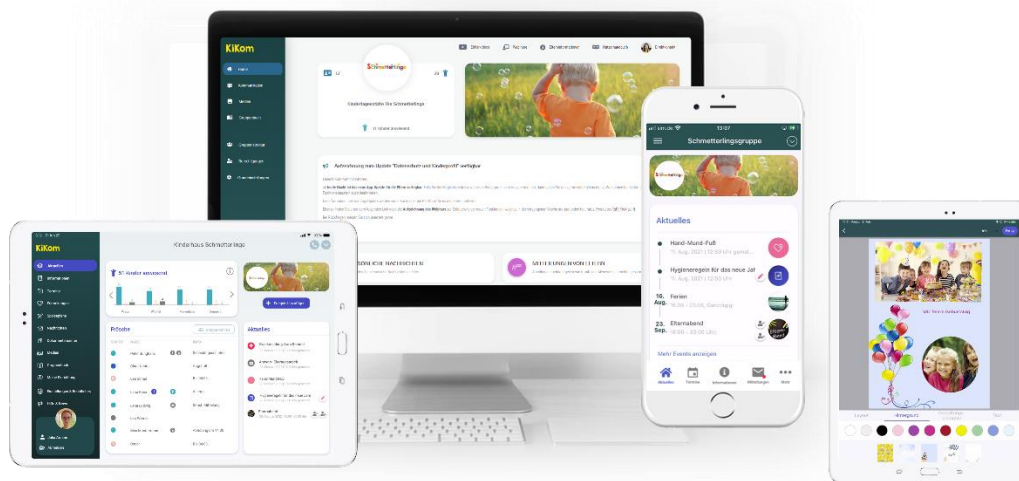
KiKom

Kindergartengruppe Schmetterlinge

Anleitung zum Update "Datenschutz und Kindergarten" verfügbar

Kinderhaus Schmetterlinge

57 Kinder anwesend

Präsenz

Aktuelles

KiKom

Schmetterlingsgruppe

13:07

Aktuelles

Hand-Mund-Fuß

Hygieneregeln für das neue Jahr

16. Aug.

Ferien

23. Sep.

Elternabend

Mehr Events anzeigen

Aktuelles

Termine

Informationen

Mitteilungen

Mehr